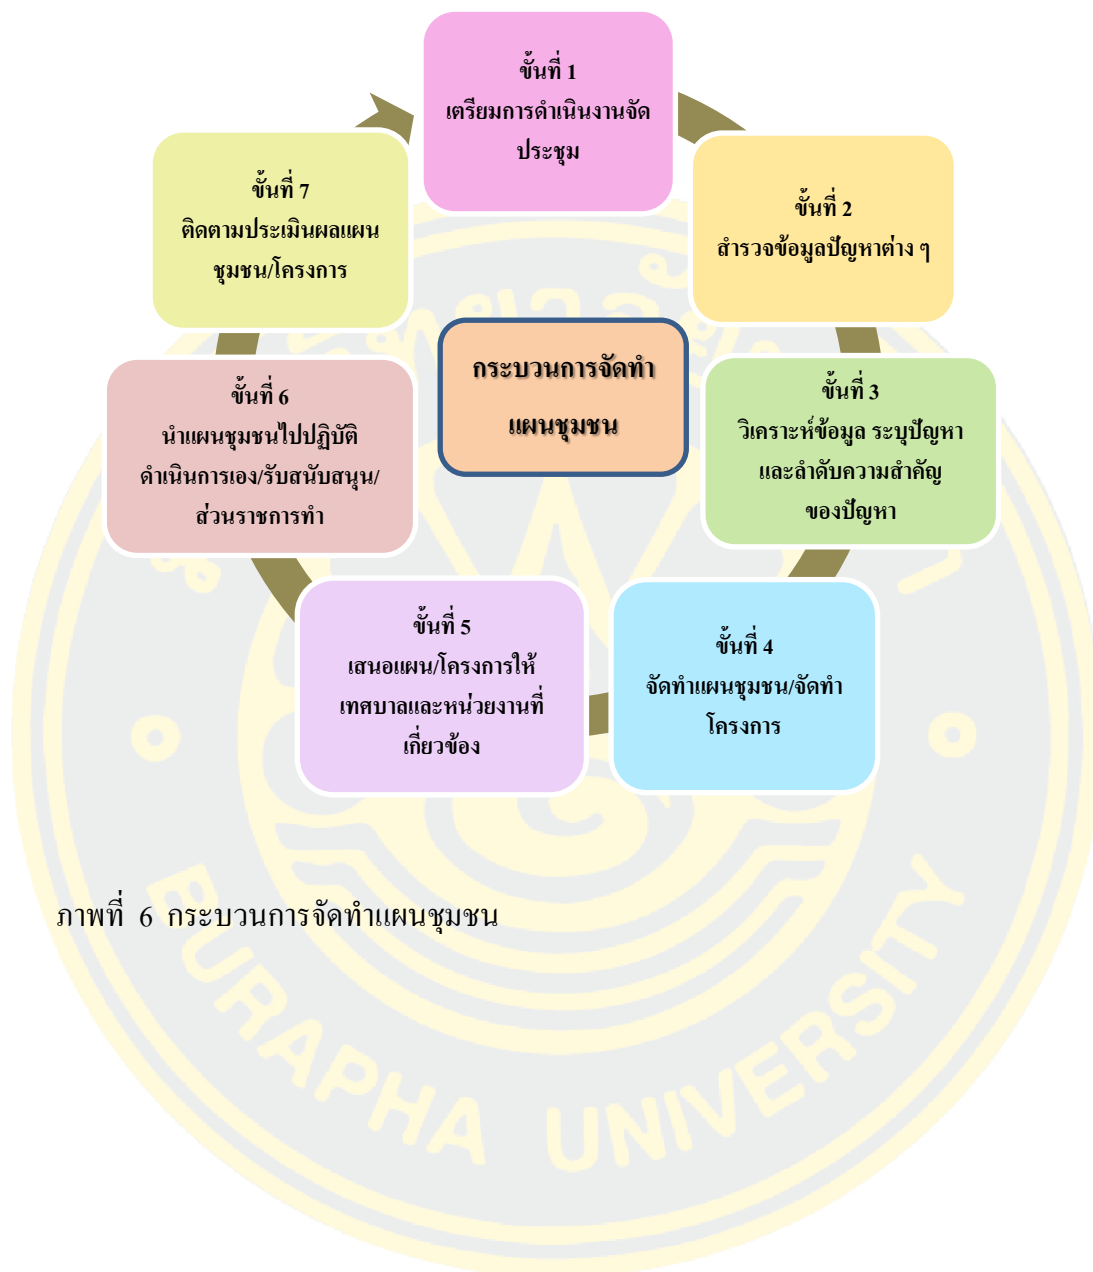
ขั้นที่ 1
เตรียมการดำเนินงานจัดประชุม

ขั้นที่ 2
สำรวจข้อมูลปัญหาต่าง ๆ

ขั้นที่ 3
วิเคราะห์ข้อมูล ระบุปัญหาและลำดับความสำคัญของปัญหา

ขั้นที่ 4
จัดทำแผนชุมชน/จัดทำโครงการ

ขั้นที่ 5
เสนอแผน/โครงการให้เทศบาลและหน่วยงานที่เกี่ยวข้อง

ขั้นที่ 6
นำแผนชุมชนไปปฏิบัติ ดำเนินการเอง/รับสนับสนุน/ส่วนราชการทำ

ขั้นที่ 7
ติดตามประเมินผลแผนชุมชน/โครงการ

กระบวนการจัดทำแผนชุมชน

ภาพที่ 6 กระบวนการจัดทำแผนชุมชน

BURAPHA UNIVERSITY